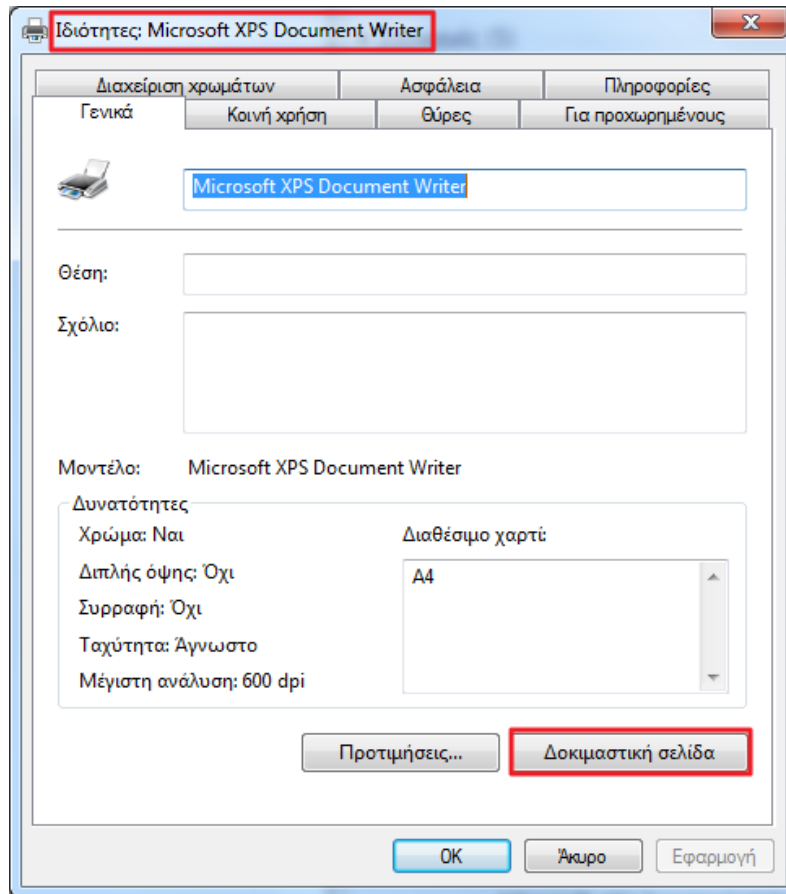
Ιδιότητες: Microsoft XPS Document Writer

Διαχείριση χρωμάτων | Ασφάλεια | Πληροφορίες
Γενικά | Κοινή χρήση | Θύρες | Για προχωρημένους

Microsoft XPS Document Writer

Θέση:

Σχόλιο:

Μοντέλο: Microsoft XPS Document Writer

Δυνατότητες
Χρώμα: Ναι
Διπλής όψης: Όχι
Συρραφή: Όχι
Ταχύτητα: Άγνωστο
Μέγιστη ανάλυση: 600 dpi

Διαθέσιμο χαρτί:
A4

Προτιμήσεις...
Δοκιμαστική σελίδα

OK
Άκυρο
Εφαρμογή